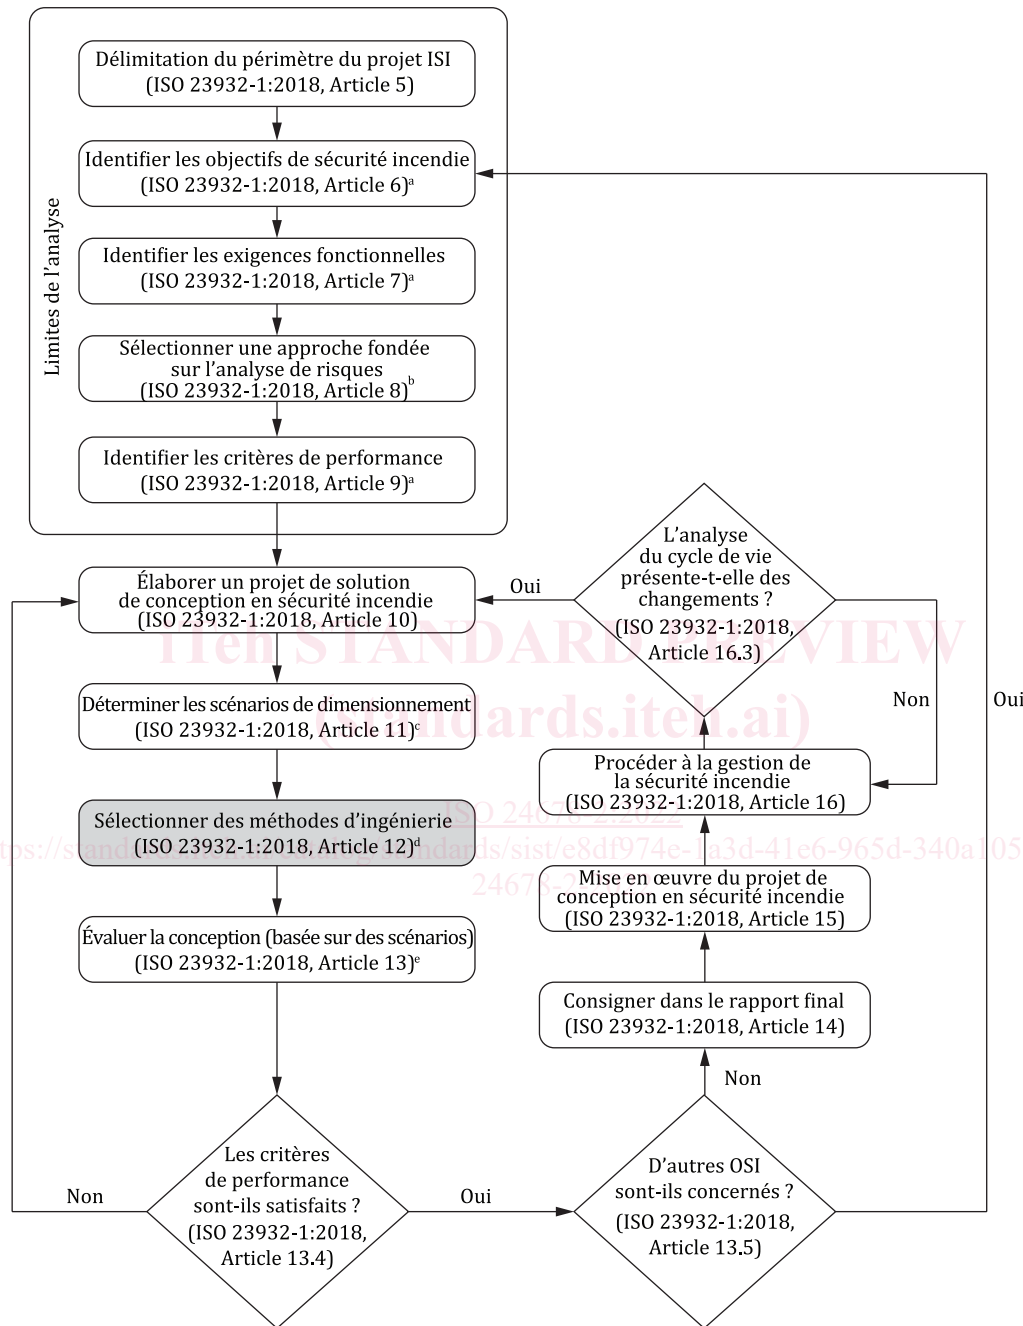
Limites de l'analyse

Délimitation du périmètre du projet ISI (ISO 23932-1:2018, Article 5)

Identifier les objectifs de sécurité incendie (ISO 23932-1:2018, Article 6)$^a$

Identifier les exigences fonctionnelles (ISO 23932-1:2018, Article 7)$^a$

Sélectionner une approche fondée sur l'analyse de risques (ISO 23932-1:2018, Article 8)$^b$

Identifier les critères de performance (ISO 23932-1:2018, Article 9)$^a$

Élaborer un projet de solution de conception en sécurité incendie (ISO 23932-1:2018, Article 10)

Oui

L'analyse du cycle de vie présente-t-elle des changements ? (ISO 23932-1:2018, Article 16.3)

Non

Oui

Déterminer les scénarios de dimensionnement (ISO 23932-1:2018, Article 11)$^c$

Procéder à la gestion de la sécurité incendie (ISO 23932-1:2018, Article 16)

Sélectionner des méthodes d'ingénierie (ISO 23932-1:2018, Article 12)$^d$

Mise en œuvre du projet de conception en sécurité incendie (ISO 23932-1:2018, Article 15)

Évaluer la conception (basée sur des scénarios) (ISO 23932-1:2018, Article 13)$^e$

Consigner dans le rapport final (ISO 23932-1:2018, Article 14)

Non

Non

Les critères de performance sont-ils satisfaits ? (ISO 23932-1:2018, Article 13.4)

Oui

D'autres OSI sont-ils concernés ? (ISO 23932-1:2018, Article 13.5)

iTeh STANDARD PREVIEW
(standards.iteh.ai)
ISO 24678-2:2022
https://standards.iteh.ai/catalog/standards/sist/e8df974e-1a3d-41e6-965d-340a105
24678-2-2022